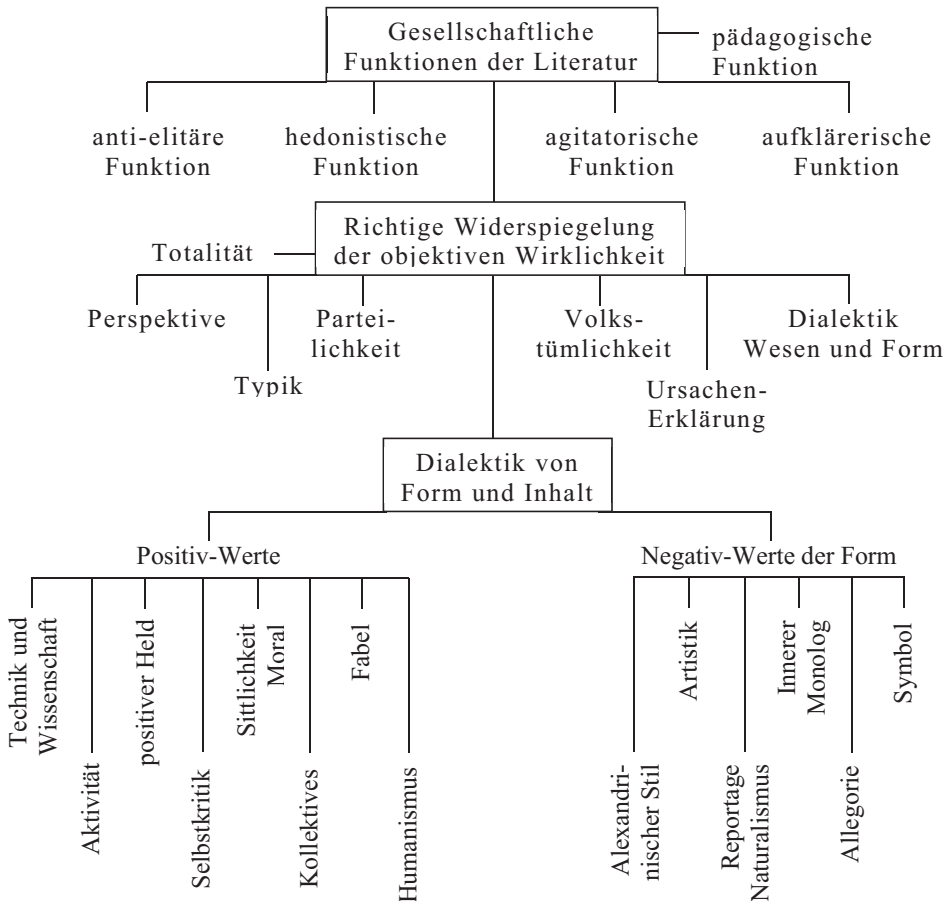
Gesellschaftliche Funktionen der Literatur

pädagogische Funktion

anti-elitäre Funktion

hedonistische Funktion

agitatorische Funktion

aufklärerische Funktion

Richtige Widerspiegelung der objektiven Wirklichkeit

Totalität

Perspektive

Typik

Parteilichkeit

Volkstümlichkeit

Ursachen-Erklärung

Dialektik Wesen und Form

Dialektik von Form und Inhalt

Positiv-Werte

Technik und Wissenschaft

Aktivität

positiver Held

Selbstkritik

Sittlichkeit Moral

Kollektives

Fabel

Humanismus

Negativ-Werte der Form

Alexandrinischer Stil

Artistik

Reportage Naturalismus

Innerer Monolog

Allegorie

Symbol